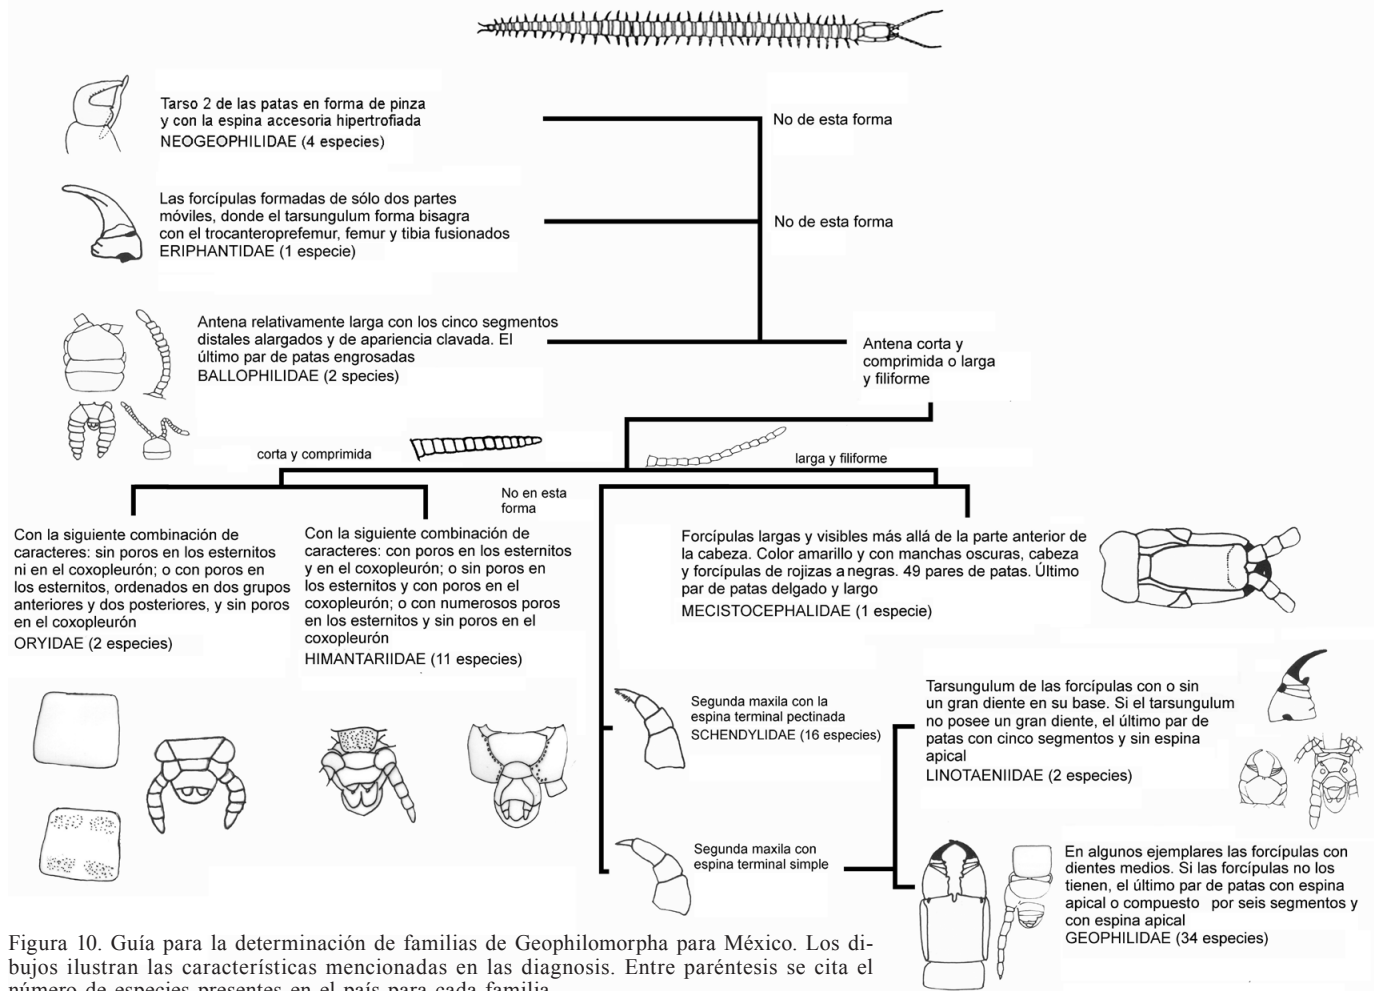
Tarso 2 de las patas en forma de pinza y con la espina accesoria hipertrofiada
NEOGEOPHILIDAE (4 especies)

No de esta forma

Las forcípulas formadas de sólo dos partes móviles, donde el tarsungulum forma bisagra con el trocanteroprefemur, femur y tibia fusionados
ERIPHANTIDAE (1 especie)

No de esta forma

Antena relativamente larga con los cinco segmentos distales alargados y de apariencia clavada. El último par de patas engrosadas
BALLOPHILIDAE (2 species)

Antena corta y comprimida o larga y filiforme

corta y comprimida

larga y filiforme

No en esta forma

Con la siguiente combinación de caracteres: sin poros en los esternitos ni en el coxopleurón; o con poros en los esternitos, ordenados en dos grupos anteriores y dos posteriores, y sin poros en el coxopleurón
ORYIDAE (2 especies)

Con la siguiente combinación de caracteres: con poros en los esternitos y en el coxopleurón; o sin poros en los esternitos y con poros en el coxopleurón; o con numerosos poros en los esternitos y sin poros en el coxopleurón
HIMANTARIIDAE (11 especies)

Forcípulas largas y visibles más allá de la parte anterior de la cabeza. Color amarillo y con manchas oscuras, cabeza y forcípulas de rojizas a negras. 49 pares de patas. Último par de patas delgado y largo
MECISTOCEPHALIDAE (1 especie)

Segunda maxila con la espina terminal pectinada
SCHENDYLIDAE (16 especies)

Tarsungulum de las forcípulas con o sin un gran diente en su base. Si el tarsungulum no posee un gran diente, el último par de patas con cinco segmentos y sin espina apical
LINOTAENIIDAE (2 especies)

Segunda maxila con espina terminal simple

En algunos ejemplares las forcípulas con dientes medios. Si las forcípulas no los tienen, el último par de patas con espina apical o compuesto por seis segmentos y con espina apical
GEOPHILIDAE (34 especies)

Figura 10. Guía para la determinación de familias de Geophilomorpha para México. Los dibujos ilustran las características mencionadas en las diagnosis. Entre paréntesis se cita el número de especies presentes en el país para cada familia.